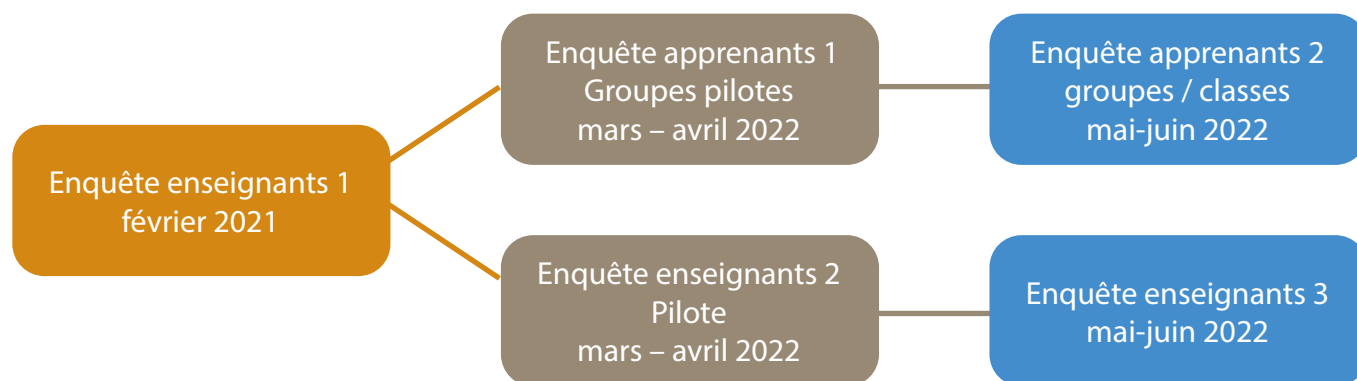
Enquête enseignants 1
février 2021

Enquête apprenants 1
Groupes pilotes
mars – avril 2022

Enquête apprenants 2
groupes / classes
mai-juin 2022

Enquête enseignants 2
Pilote
mars – avril 2022

Enquête enseignants 3
mai-juin 2022